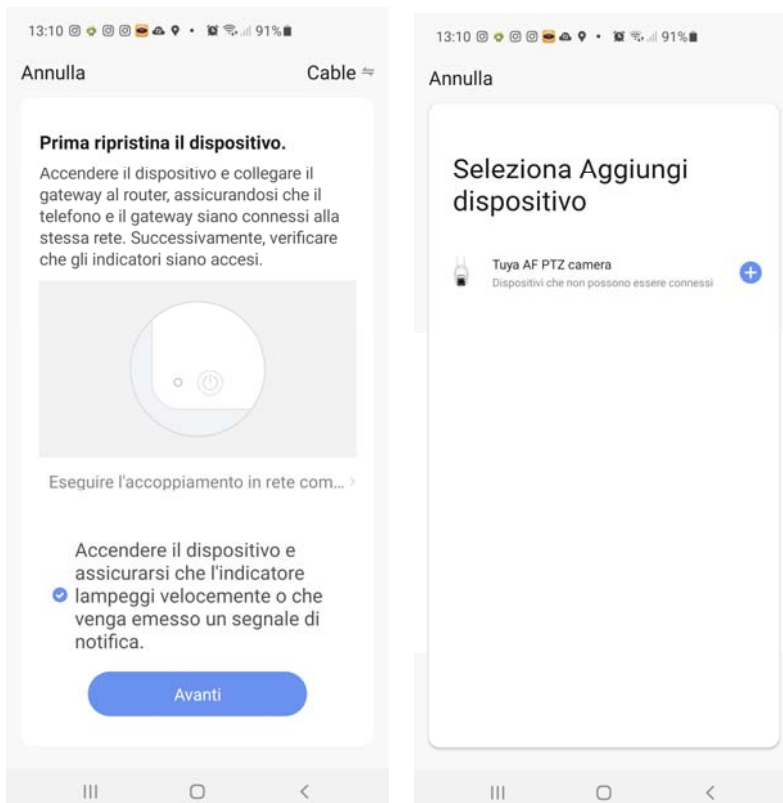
13:10 91%

Annulla

Cable

Prima ripristina il dispositivo.

Accendere il dispositivo e collegare il gateway al router, assicurandosi che il telefono e il gateway siano connessi alla stessa rete. Successivamente, verificare che gli indicatori siano accesi.

Eseguire l'accoppiamento in rete com...

Accendere il dispositivo e assicurarsi che l'indicatore lampeggi velocemente o che venga emesso un segnale di notifica.

Avanti

13:10 91%

Annulla

Seleziona Aggiungi dispositivo

Tuya AF PTZ camera

Dispositivi che non possono essere connessi